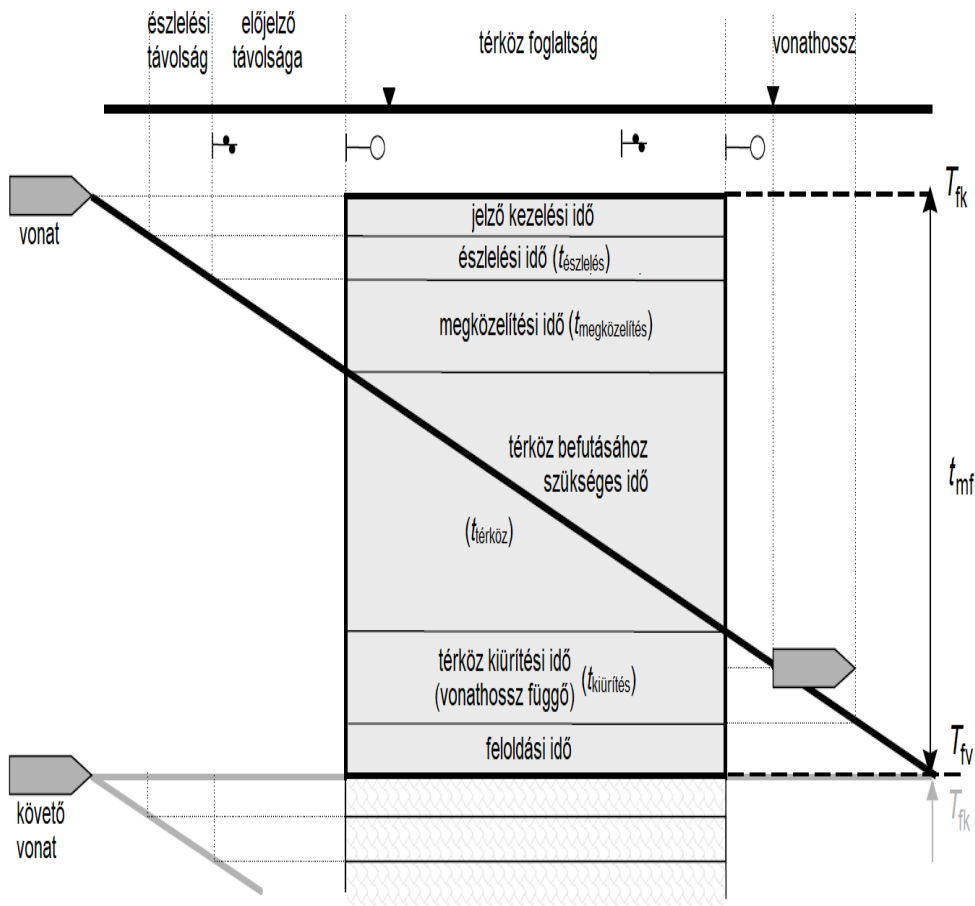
észlelési távolság

előjelző távolsága

térköz foglaltság

vonathossz

vonat

jelző kezelési idő

észlelési idő ($t_{észlelés}$)

megközelítési idő ($t_{megközelítés}$)

térköz befutásához szükséges idő

($t_{térköz}$)

térköz kiürítési idő (vonathossz függő) ($t_{kiürítés}$)

feloldási idő

$T_{fk}$

$t_{mf}$

$T_{fv}$

követő vonat

$T_{fk}$